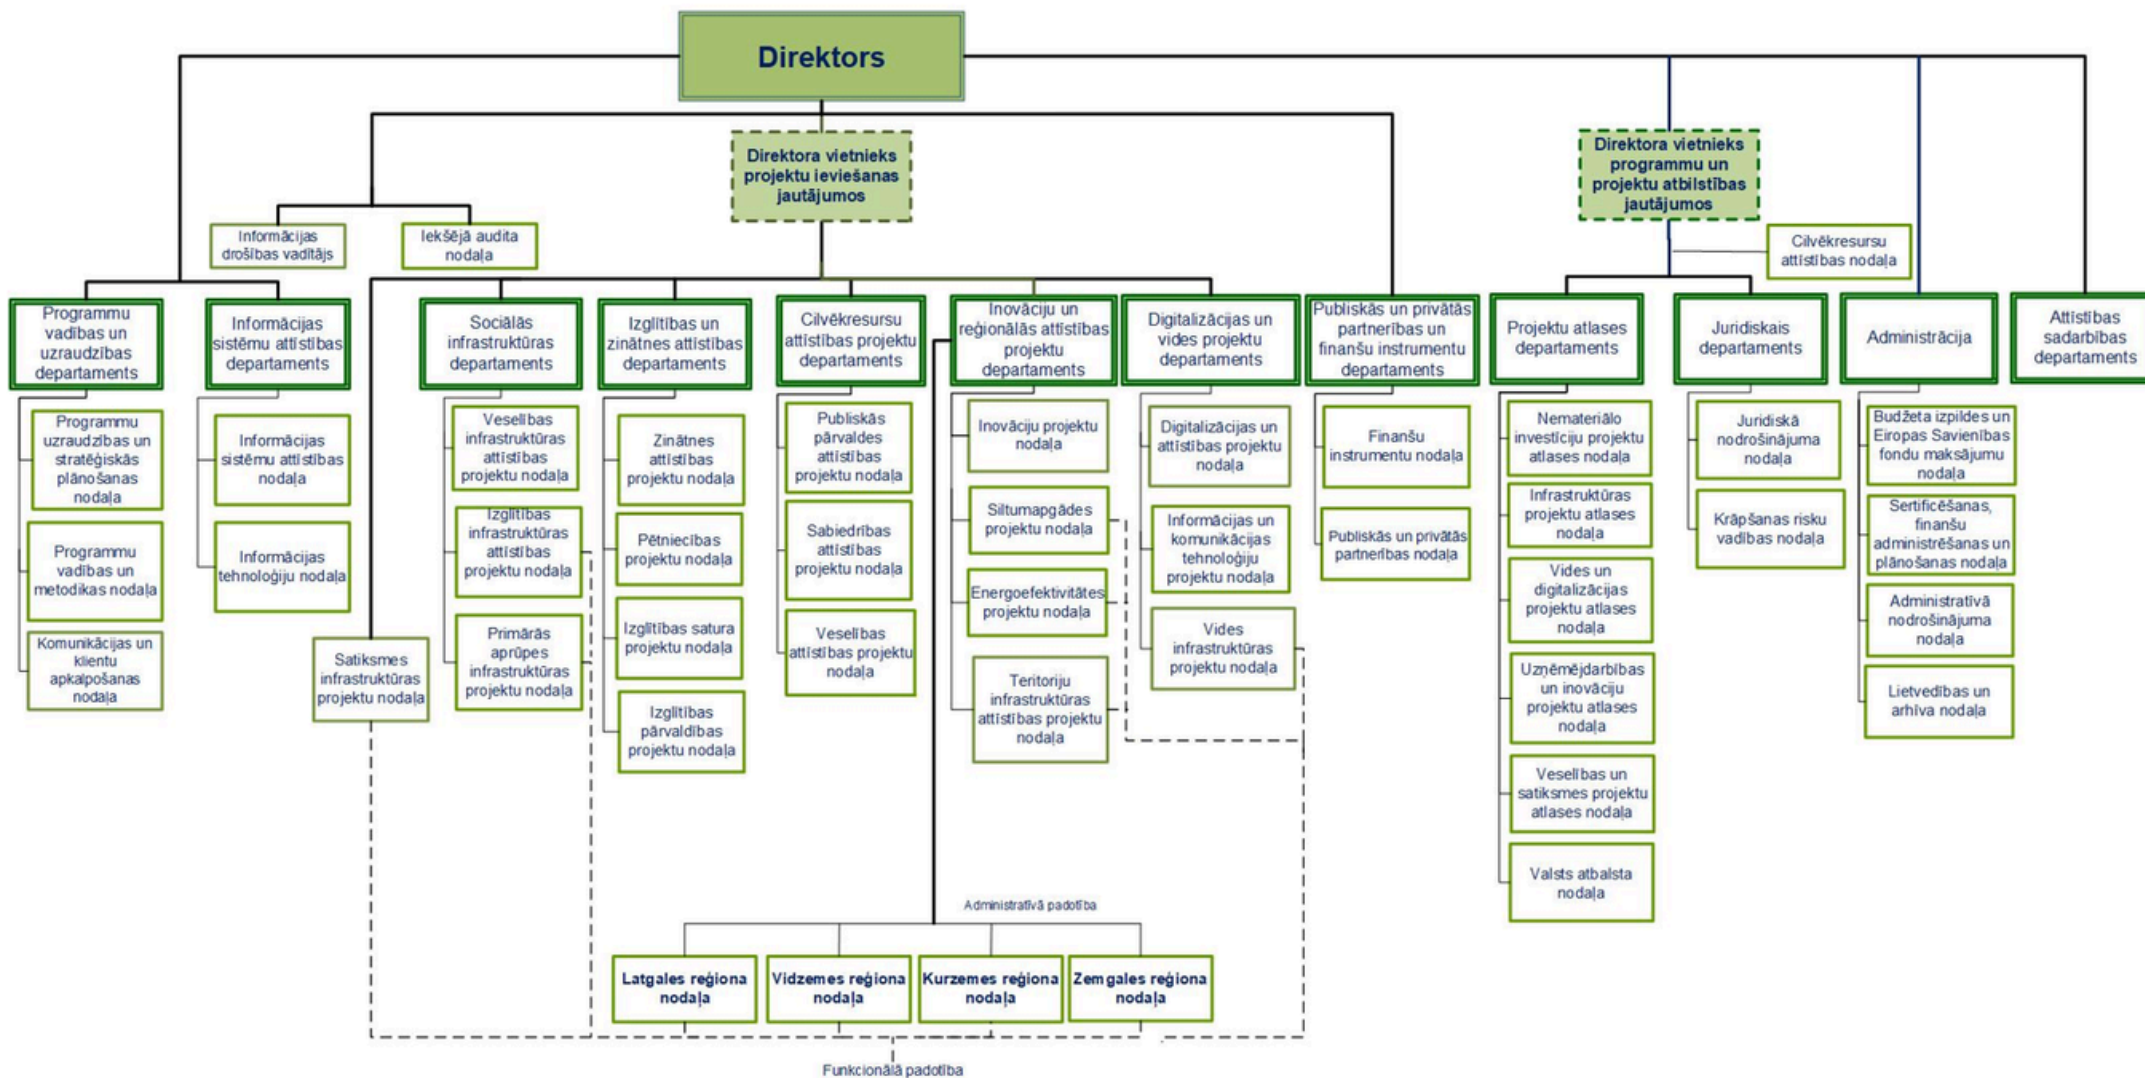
Direktors

Direktora vietnieks projektu ieviešanas jautājumos

Direktora vietnieks programmu un projektu atbilstības jautājumos

Informācijas drošības vadītājs

Iekšējā audita nodaļa

Cilvēkresursu attīstības nodaļa

Programmu vadības un uzraudzības departaments

Programmu uzraudzības un stratēģiskās plānošanas nodaļa

Programmu vadības un metodikas nodaļa

Komunikācijas un klientu apkalpošanas nodaļa

Informācijas sistēmu attīstības departaments

Informācijas sistēmu attīstības nodaļa

Informācijas tehnoloģiju nodaļa

Satiksmes infrastruktūras projektu nodaļa

Sociālās infrastruktūras departaments

Veselības infrastruktūras attīstības projektu nodaļa

Izglītības infrastruktūras attīstības projektu nodaļa

Primārās aprūpes infrastruktūras projektu nodaļa

Izglītības un zinātnes attīstības departaments

Zinātnes attīstības projektu nodaļa

Pētniecības projektu nodaļa

Izglītības satura projektu nodaļa

Izglītības pārvaldības projektu nodaļa

Cilvēkresursu attīstības projektu departaments

Publiskās pārvaldes attīstības projektu nodaļa

Sabiedrības attīstības projektu nodaļa

Veselības attīstības projektu nodaļa

Inovāciju un reģionālās attīstības projektu departaments

Inovāciju projektu nodaļa

Siltumapgādes projektu nodaļa

Energoefektivitātes projektu nodaļa

Teritoriju infrastruktūras attīstības projektu nodaļa

Digitalizācijas un vides projektu departaments

Digitalizācijas un attīstības projektu nodaļa

Informācijas un komunikācijas tehnoloģiju projektu nodaļa

Vides infrastruktūras projektu nodaļa

Publiskās un privātās partnerības un finanšu instrumentu departaments

Finanšu instrumentu nodaļa

Publiskās un privātās partnerības nodaļa

Projektu atlases departaments

Nemateriālo investīciju projektu atlases nodaļa

Infrastruktūras projektu atlases nodaļa

Vides un digitalizācijas projektu atlases nodaļa

Uzņēmējdarbības un inovāciju projektu atlases nodaļa

Veselības un satiksmes projektu atlases nodaļa

Valsts atbalsta nodaļa

Juridiskais departaments

Juridiskā nodrošinājuma nodaļa

Krāpšanas risku vadības nodaļa

Administrācija

Budžeta izpildes un Eiropas Savienības fondu maksājumu nodaļa

Sertificēšanas, finanšu administrēšanas un plānošanas nodaļa

Administratīvā nodrošinājuma nodaļa

Lietvedības un arhīva nodaļa

Attīstības sadarbības departaments

Administratīvā padotība

Latgales reģiona nodaļa

Vidzemes reģiona nodaļa

Kurzemes reģiona nodaļa

Zemgales reģiona nodaļa

Funkcionālā padotība